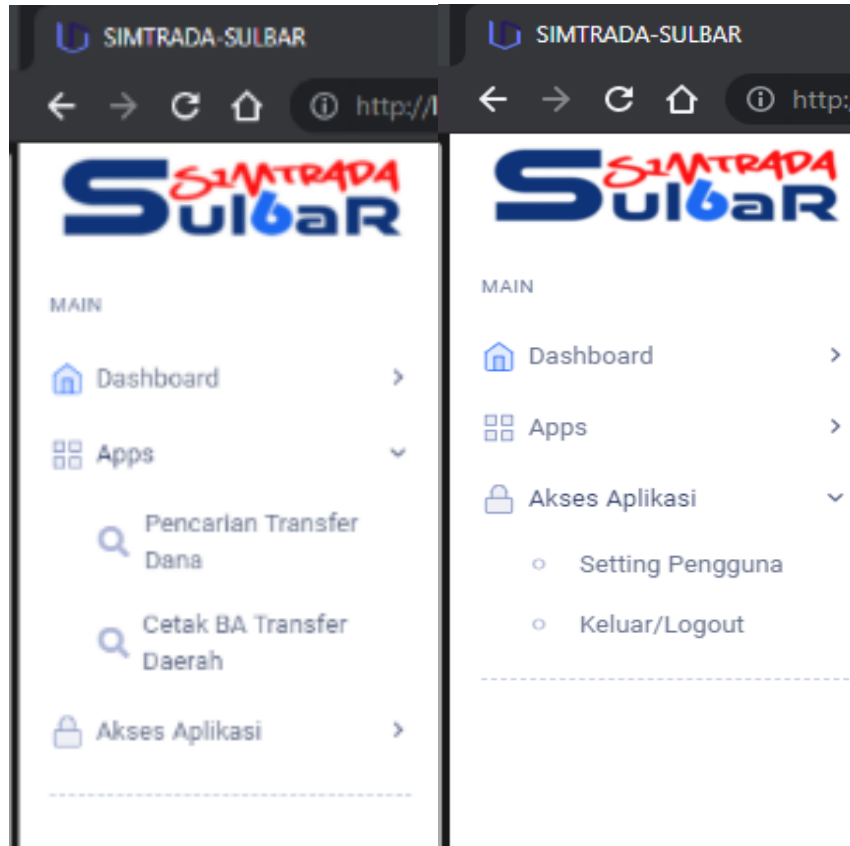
SIMTRADA-SULBAR

http://l

SIMTRADA
SulbaR

MAIN

Dashboard

Apps

Pencarian Transfer Dana

Cetak BA Transfer Daerah

Akses Aplikasi

SIMTRADA-SULBAR

http:

SIMTRADA
SulbaR

MAIN

Dashboard

Apps

Akses Aplikasi

Setting Pengguna

Keluar/Logout